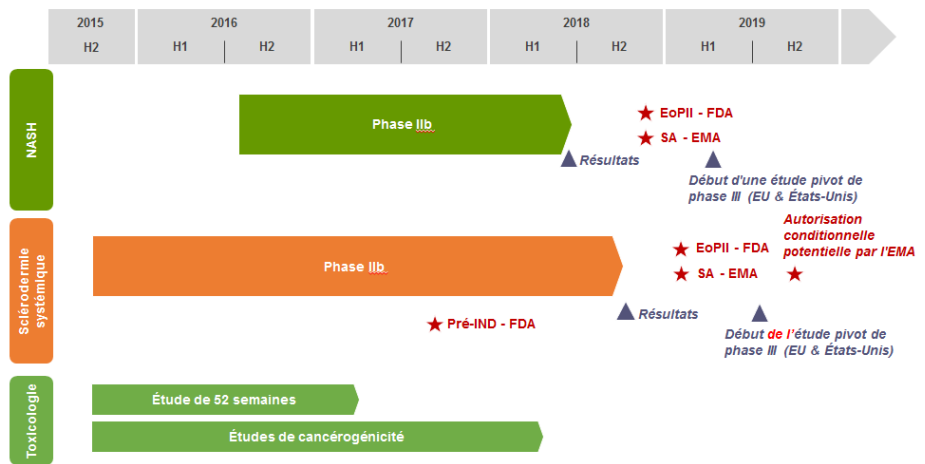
| 2015 | 2016 | | 2017 | | 2018 | | 2019 | |
|---|---|---|---|---|---|---|---|---|
| H2 | H1 | H2 | H1 | H2 | H1 | H2 | H1 | H2 |

NASH

Phase IIb

Résultats

EoPII - FDA

SA - EMA

Début d'une étude pivot de phase III (EU & États-Unis)

Sclérodermie systémique

Phase IIb

Pré-IND - FDA

Résultats

EoPII - FDA

SA - EMA

Autorisation conditionnelle potentielle par l'EMA

Début de l'étude pivot de phase III (EU & États-Unis)

Toxicologie

Étude de 52 semaines

Études de cancérogénicité